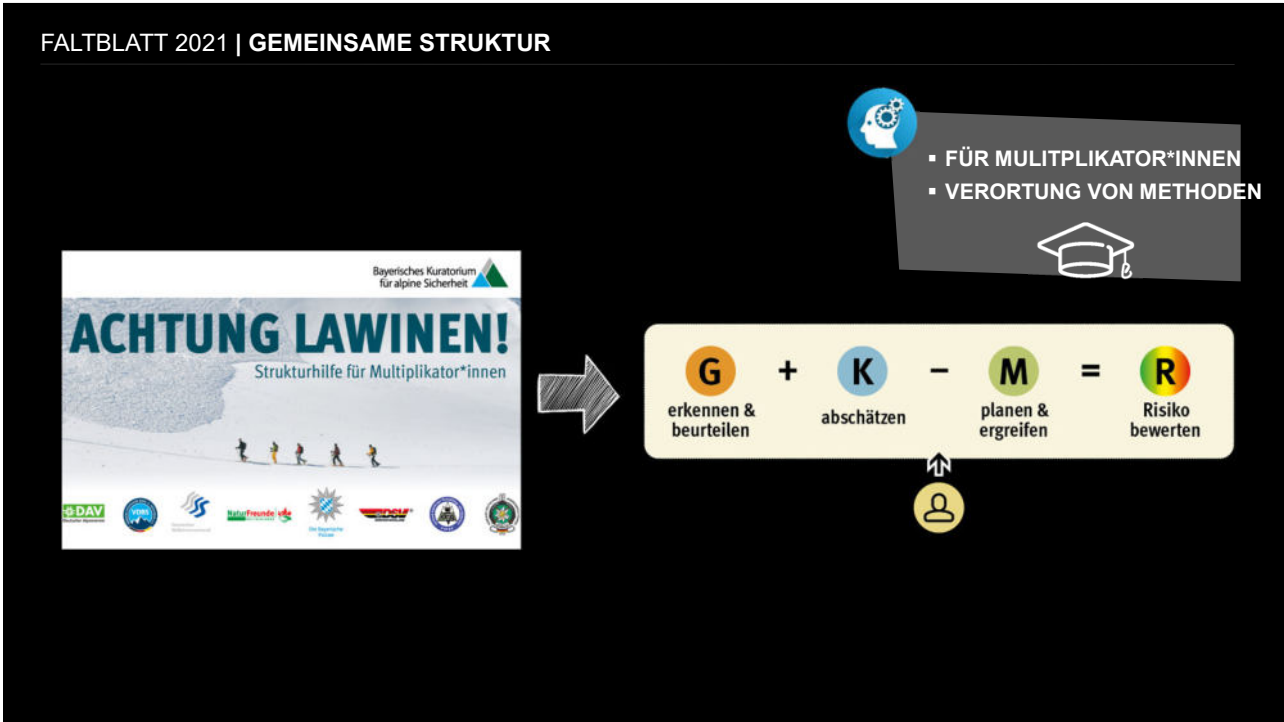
FALTBLATT 2021 | GEMEINSAME STRUKTUR

▪ FÜR MULITPLIKATOR*INNEN
▪ VERORTUNG VON METHODEN

Bayerisches Kuratorium für alpine Sicherheit

ACHTUNG LAWINEN!
Strukturhilfe für Multiplikator*innen

DAV
NaturFreunde
DSV

G erkennen & beurteilen + K abschätzen – M planen & ergreifen = R Risiko bewerten